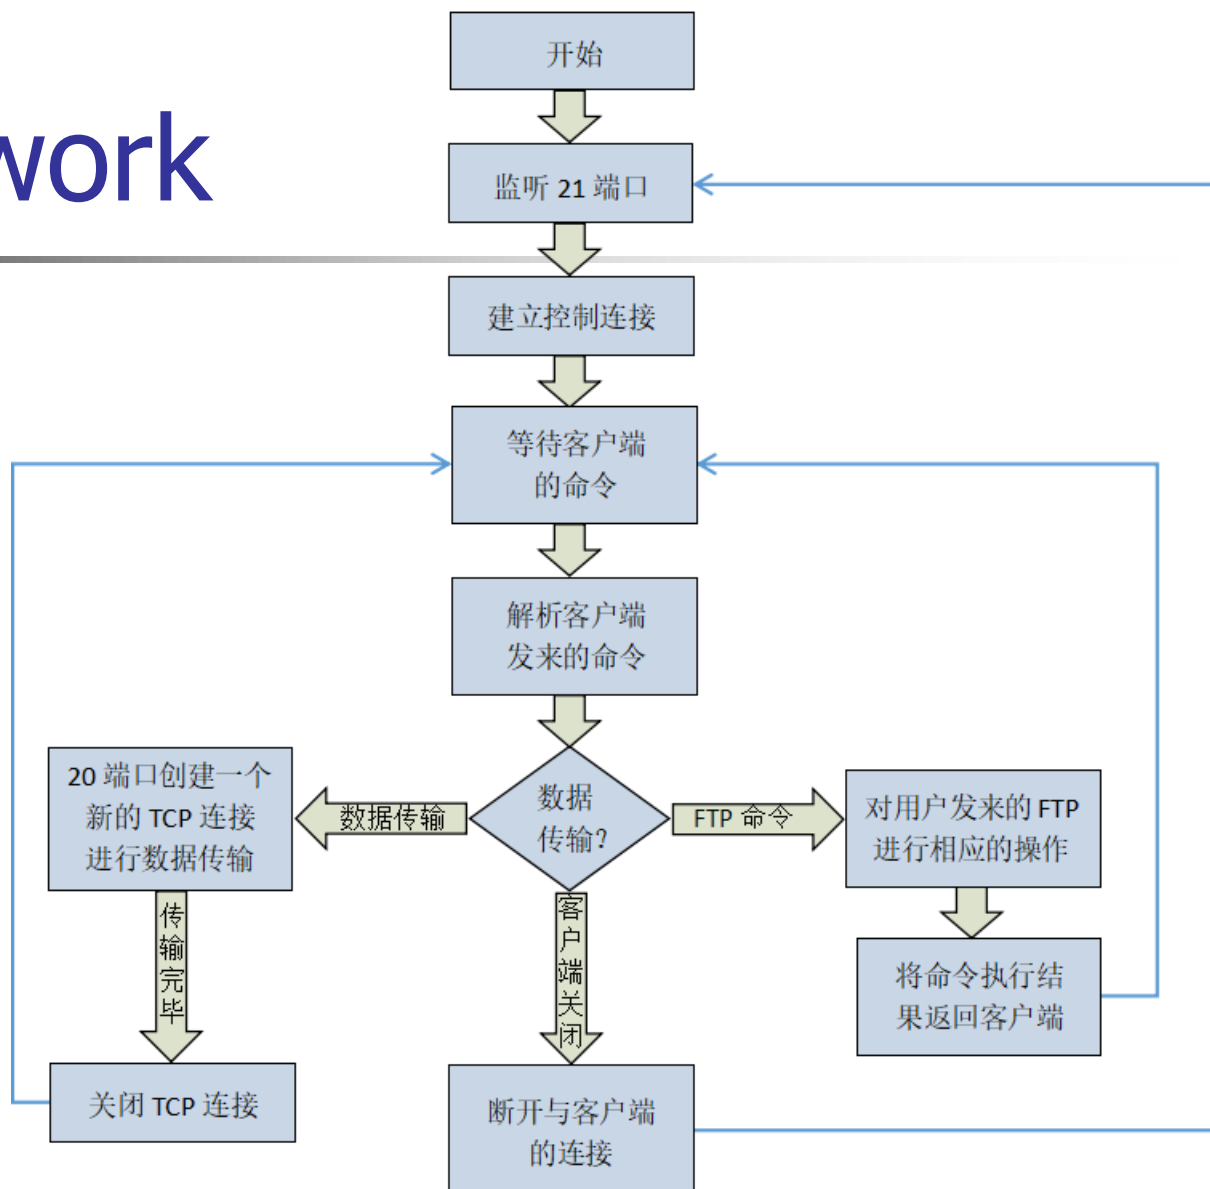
work

开始

监听 21 端口

建立控制连接

等待客户端的命令

解析客户端发来的命令

数据传输?

数据传输

FTP 命令

20 端口创建一个新的 TCP 连接进行数据传输

对用户发来的 FTP 进行相应的操作

传输完毕

客户端关闭

将命令执行结果返回客户端

关闭 TCP 连接

断开与客户端的连接